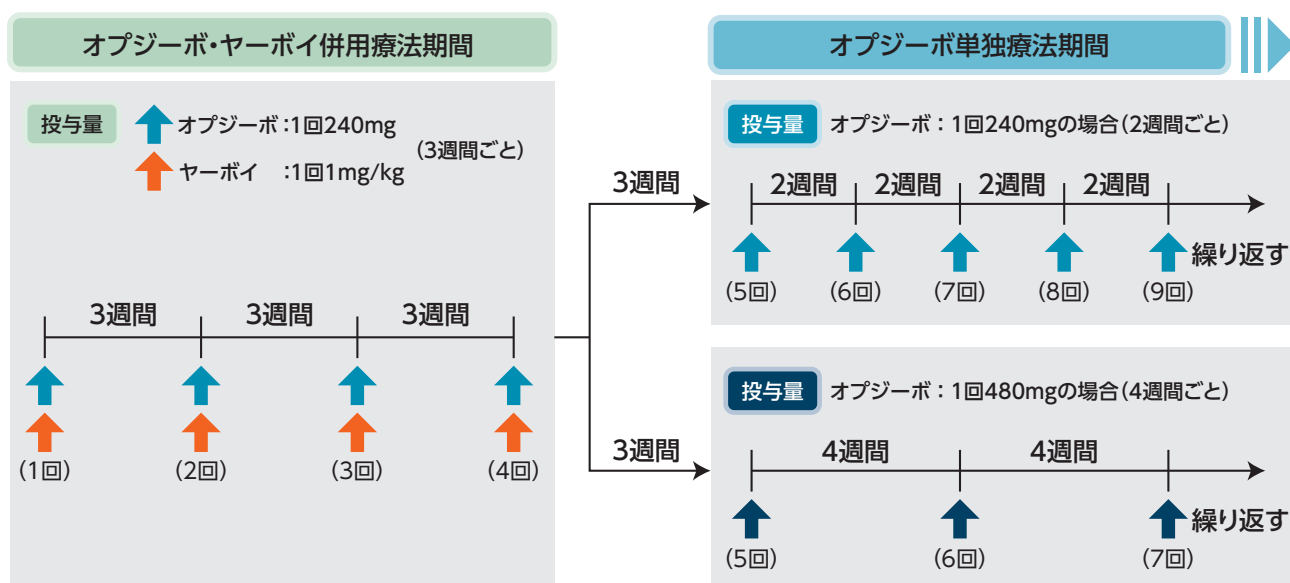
オプジーボ・ヤーボイ併用療法期間

投与量 オプジーボ：1回240mg
ヤーボイ ：1回1mg/kg
(3週間ごと)

3週間 3週間 3週間

(1回) (2回) (3回) (4回)

3週間

3週間

オプジーボ単独療法期間

投与量 オプジーボ：1回240mgの場合(2週間ごと)

2週間 2週間 2週間 2週間

繰り返す

(5回) (6回) (7回) (8回) (9回)

投与量 オプジーボ：1回480mgの場合(4週間ごと)

4週間 4週間

繰り返す

(5回) (6回) (7回)